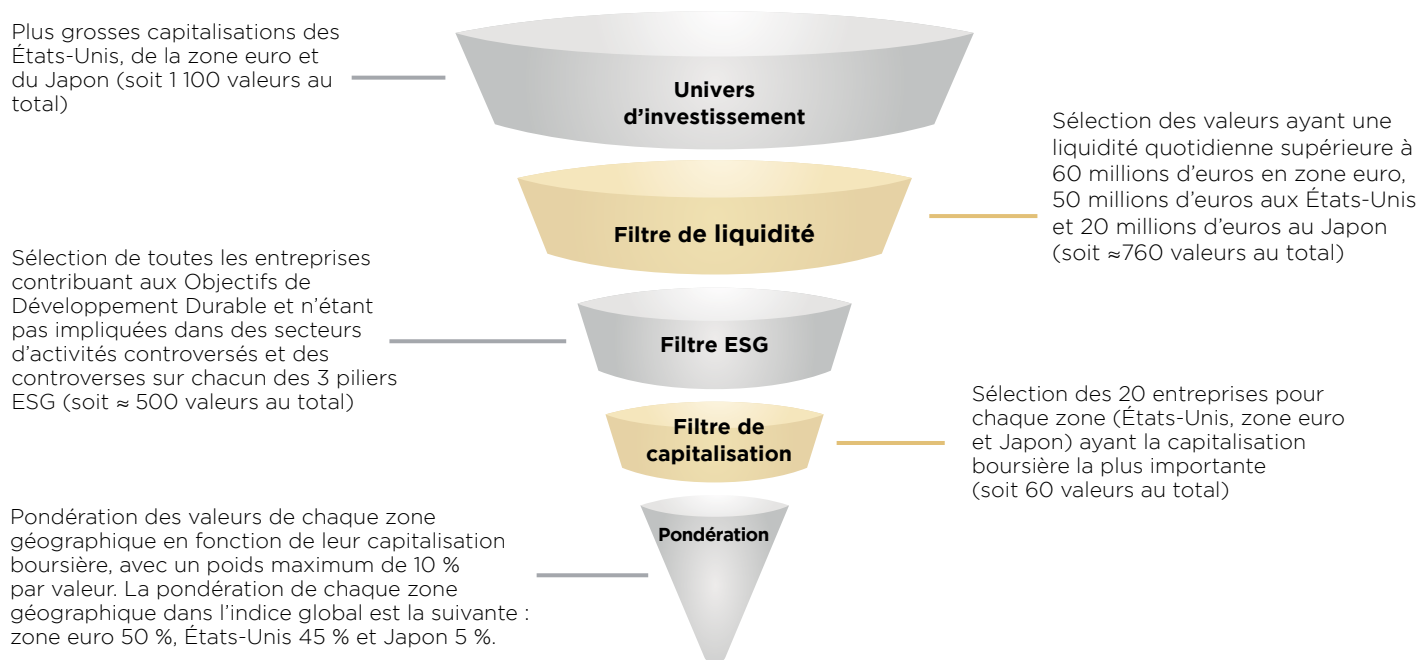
Plus grosses capitalisations des États-Unis, de la zone euro et du Japon (soit 1 100 valeurs au total)

Univers d'investissement

Sélection des valeurs ayant une liquidité quotidienne supérieure à 60 millions d'euros en zone euro, 50 millions d'euros aux États-Unis et 20 millions d'euros au Japon (soit ≈760 valeurs au total)

Filtre de liquidité

Sélection de toutes les entreprises contribuant aux Objectifs de Développement Durable et n'étant pas impliquées dans des secteurs d'activités controversés et des controverses sur chacun des 3 piliers ESG (soit ≈ 500 valeurs au total)

Filtre ESG

Sélection des 20 entreprises pour chaque zone (États-Unis, zone euro et Japon) ayant la capitalisation boursière la plus importante (soit 60 valeurs au total)

Filtre de capitalisation

Pondération des valeurs de chaque zone géographique en fonction de leur capitalisation boursière, avec un poids maximum de 10 % par valeur. La pondération de chaque zone géographique dans l'indice global est la suivante : zone euro 50 %, États-Unis 45 % et Japon 5 %.

Pondération